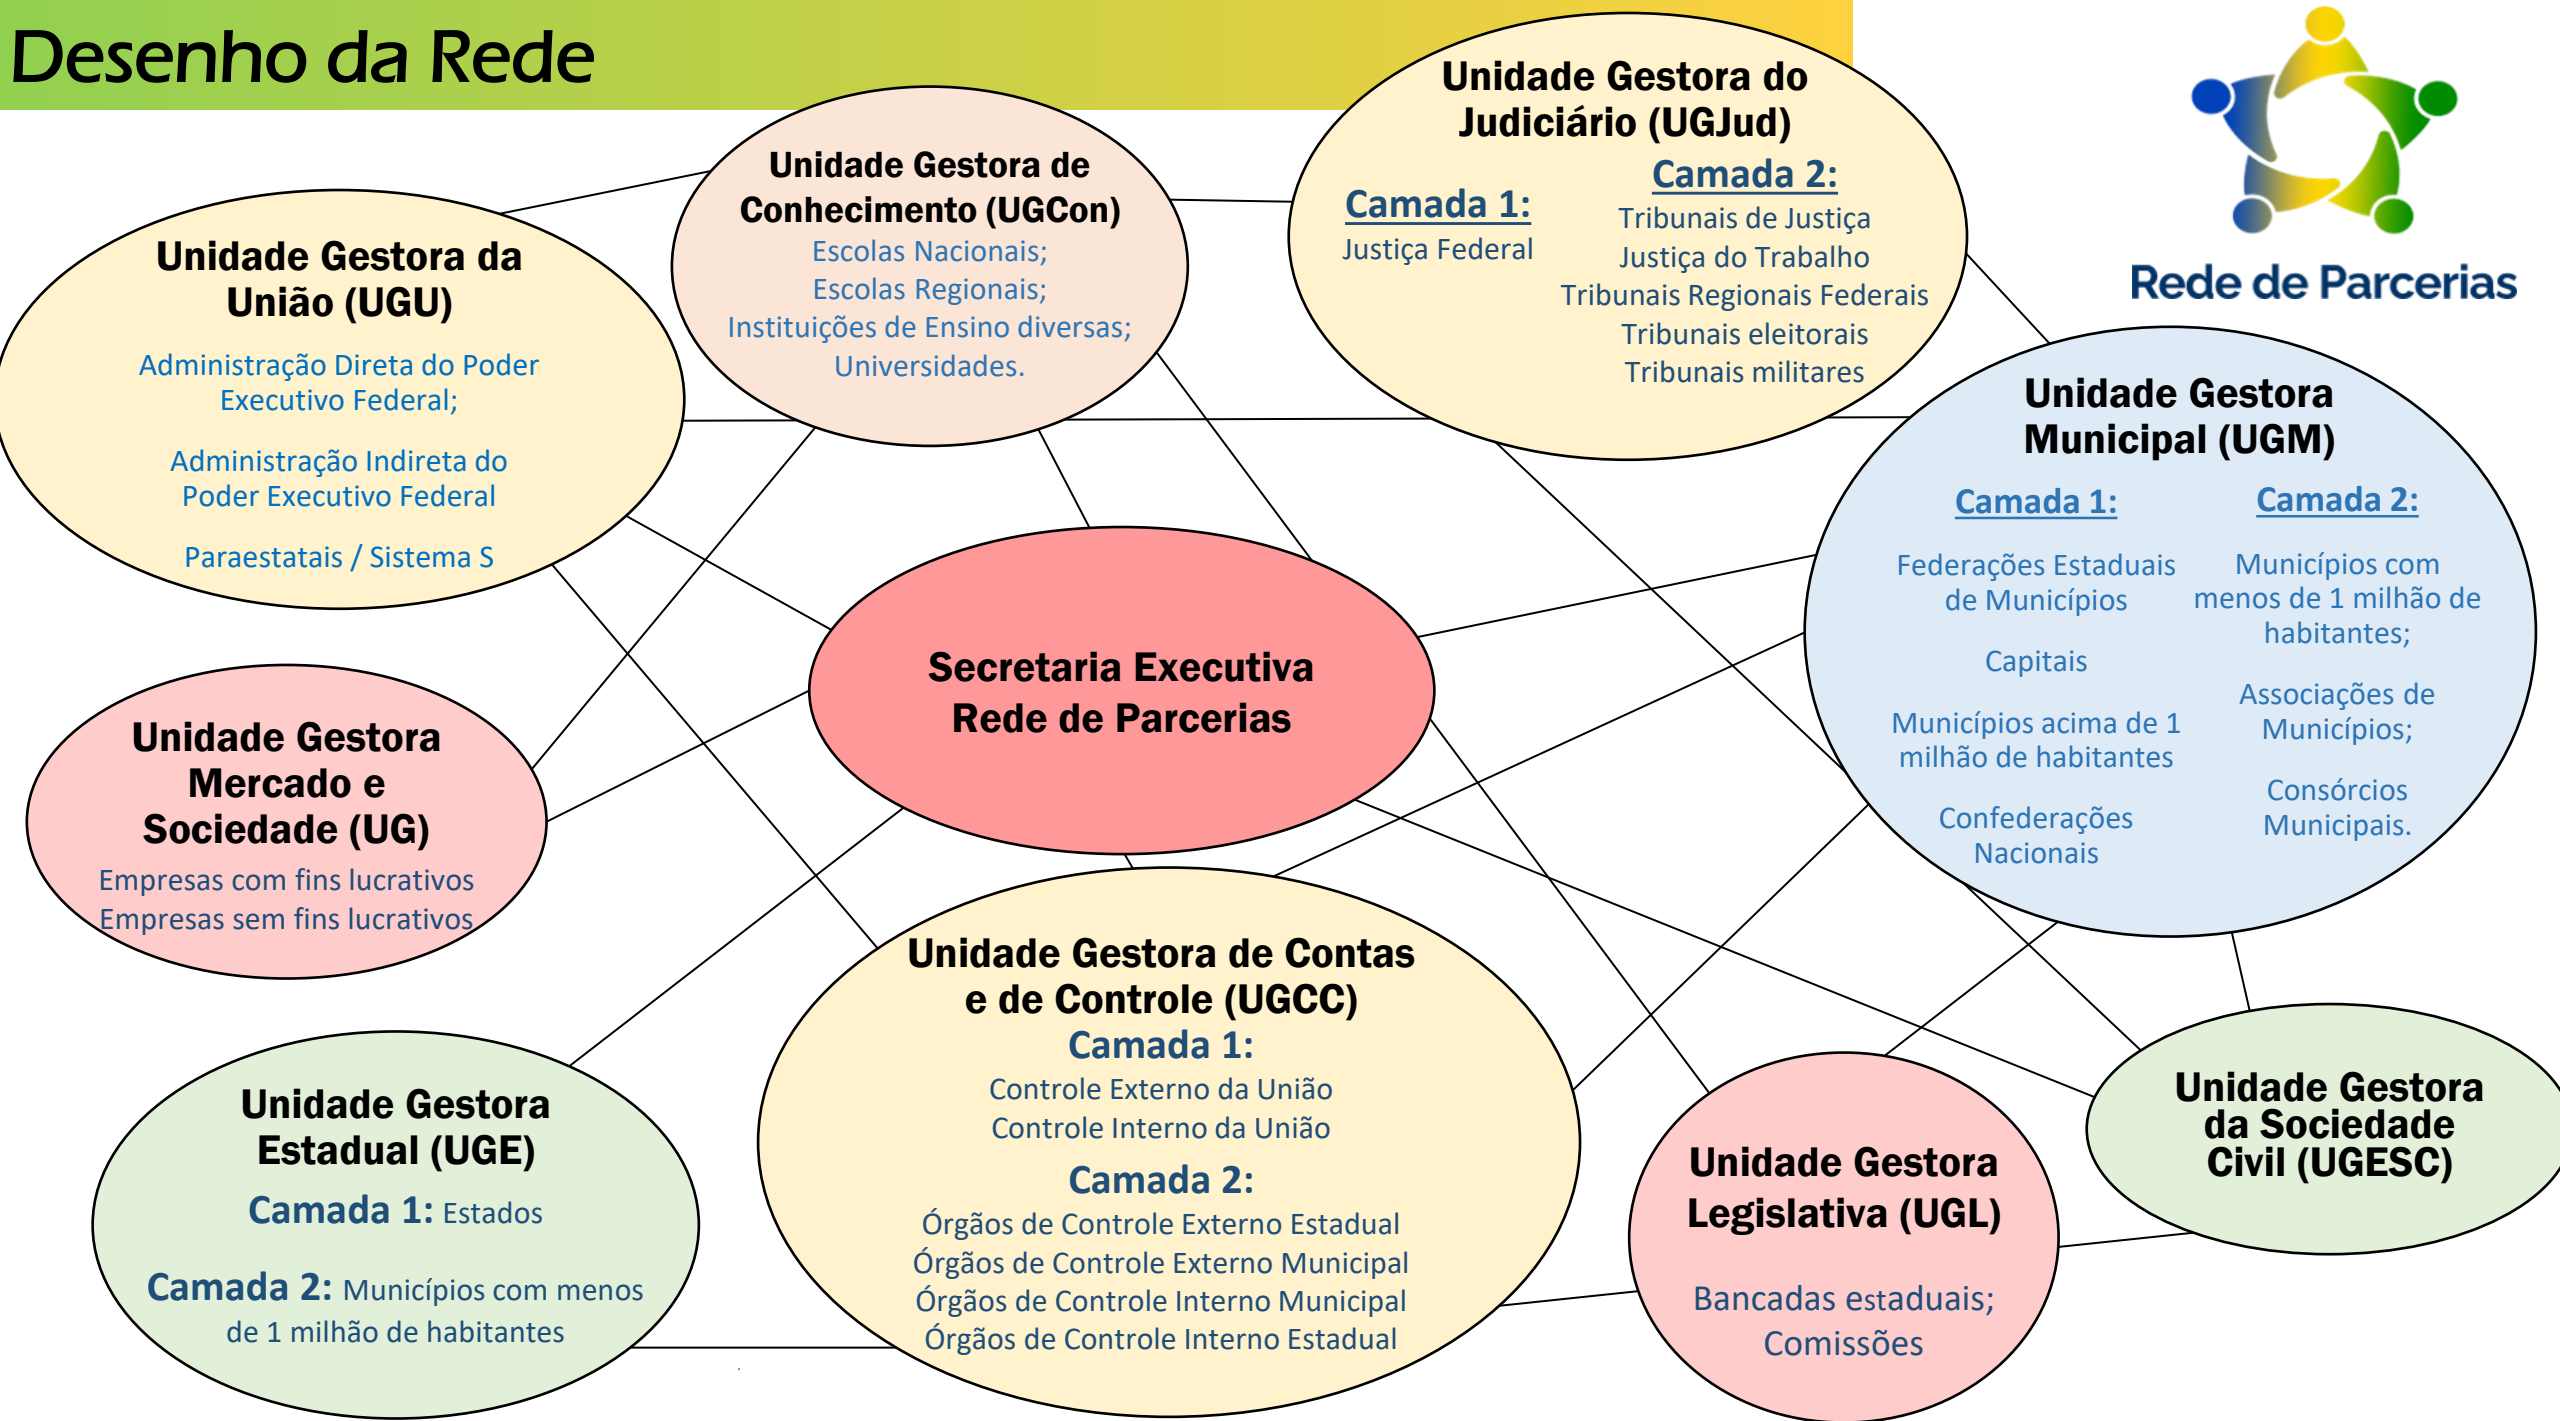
Desenho da Rede

Rede de Parcerias

Unidade Gestora do Judiciário (UGJud)

Camada 1:
Justiça Federal

Camada 2:
Tribunais de Justiça
Justiça do Trabalho
Tribunais Regionais Federais
Tribunais eleitorais
Tribunais militares

Unidade Gestora de Conhecimento (UGCon)
Escolas Nacionais;
Escolas Regionais;
Instituições de Ensino diversas;
Universidades.

Unidade Gestora da União (UGU)
Administração Direta do Poder Executivo Federal;

Administração Indireta do Poder Executivo Federal

Paraestatais / Sistema S

Unidade Gestora Municipal (UGM)

Camada 1:
Federações Estaduais de Municípios

Capitais

Municípios acima de 1 milhão de habitantes

Confederações Nacionais

Camada 2:
Municípios com menos de 1 milhão de habitantes;

Associações de Municípios;

Consórcios Municipais.

Secretaria Executiva Rede de Parcerias

Unidade Gestora Mercado e Sociedade (UG)
Empresas com fins lucrativos
Empresas sem fins lucrativos

Unidade Gestora de Contas e de Controle (UGCC)
Camada 1:
Controle Externo da União
Controle Interno da União
Camada 2:
Órgãos de Controle Externo Estadual
Órgãos de Controle Externo Municipal
Órgãos de Controle Interno Municipal
Órgãos de Controle Interno Estadual

Unidade Gestora Estadual (UGE)
Camada 1: Estados

Camada 2: Municípios com menos de 1 milhão de habitantes

Unidade Gestora Legislativa (UGL)

Bancadas estaduais;
Comissões

Unidade Gestora da Sociedade Civil (UGESC)